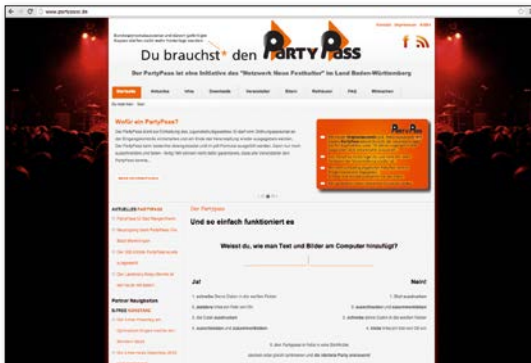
www.partypass.de

Du brauchst* den PARTY PASS

Der PartyPass ist eine Initiative des "Netzwerk Neue Festkultur" im Land Baden-Württemberg

Startseite

Wofür ein PartyPass?

AKTUELLES PARTYPASS

Partner Neuigkeiten

Der Partypass

Und so einfach funktioniert es

Weisst du, wie man Text und Bilder am Computer hinzufügt?

Ja!

Nein!

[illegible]